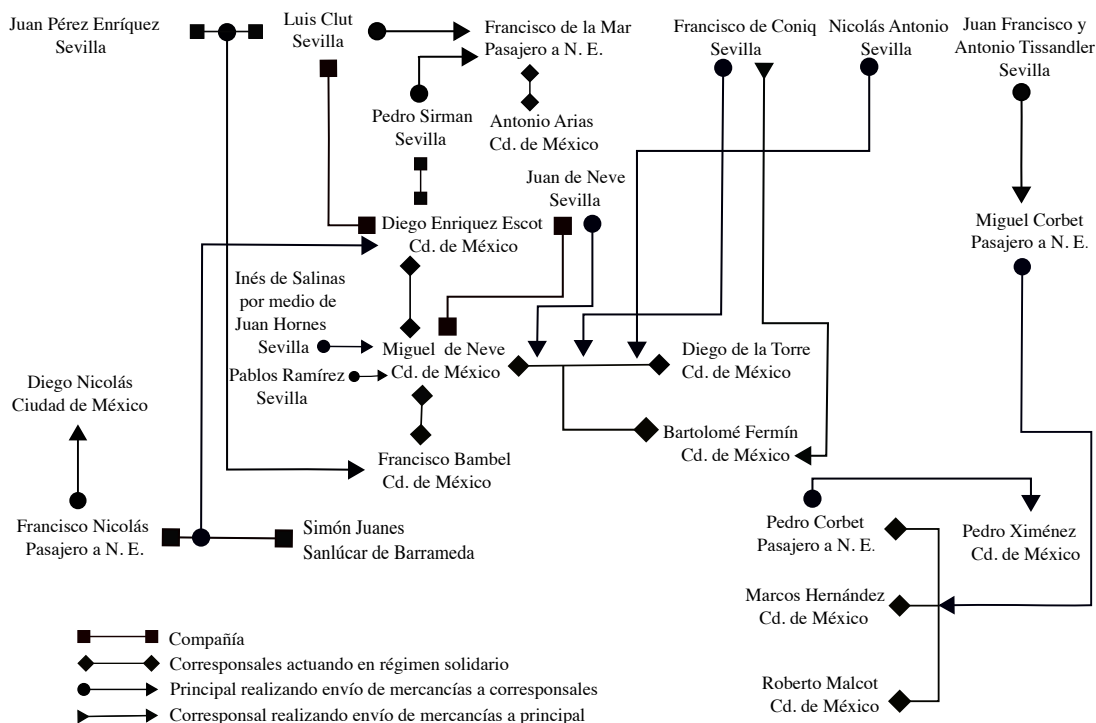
Juan Pérez Enríquez
Sevilla

Luis Clut
Sevilla

Francisco de la Mar
Pasajero a N. E.

Francisco de Coniq
Sevilla

Nicolás Antonio
Sevilla

Juan Francisco y
Antonio Tissandler
Sevilla

Pedro Sirman
Sevilla

Antonio Arias
Cd. de México

Juan de Neve
Sevilla

Diego Enriquez Escot
Cd. de México

Miguel Corbet
Pasajero a N. E.

Inés de Salinas
por medio de
Juan Hornes
Sevilla

Miguel de Neve
Cd. de México

Pablos Ramírez
Sevilla

Diego de la Torre
Cd. de México

Diego Nicolás
Ciudad de México

Bartolomé Fermín
Cd. de México

Francisco Bambel
Cd. de México

Francisco Nicolás
Pasajero a N. E.

Simón Juanes
Sanlúcar de Barrameda

Pedro Corbet
Pasajero a N. E.

Pedro Ximénez
Cd. de México

Marcos Hernández
Cd. de México

Roberto Malcot
Cd. de México

Compañía
Corresponsales actuando en régimen solidario
Principal realizando envío de mercancías a corresponsales
Corresponsal realizando envío de mercancías a principal